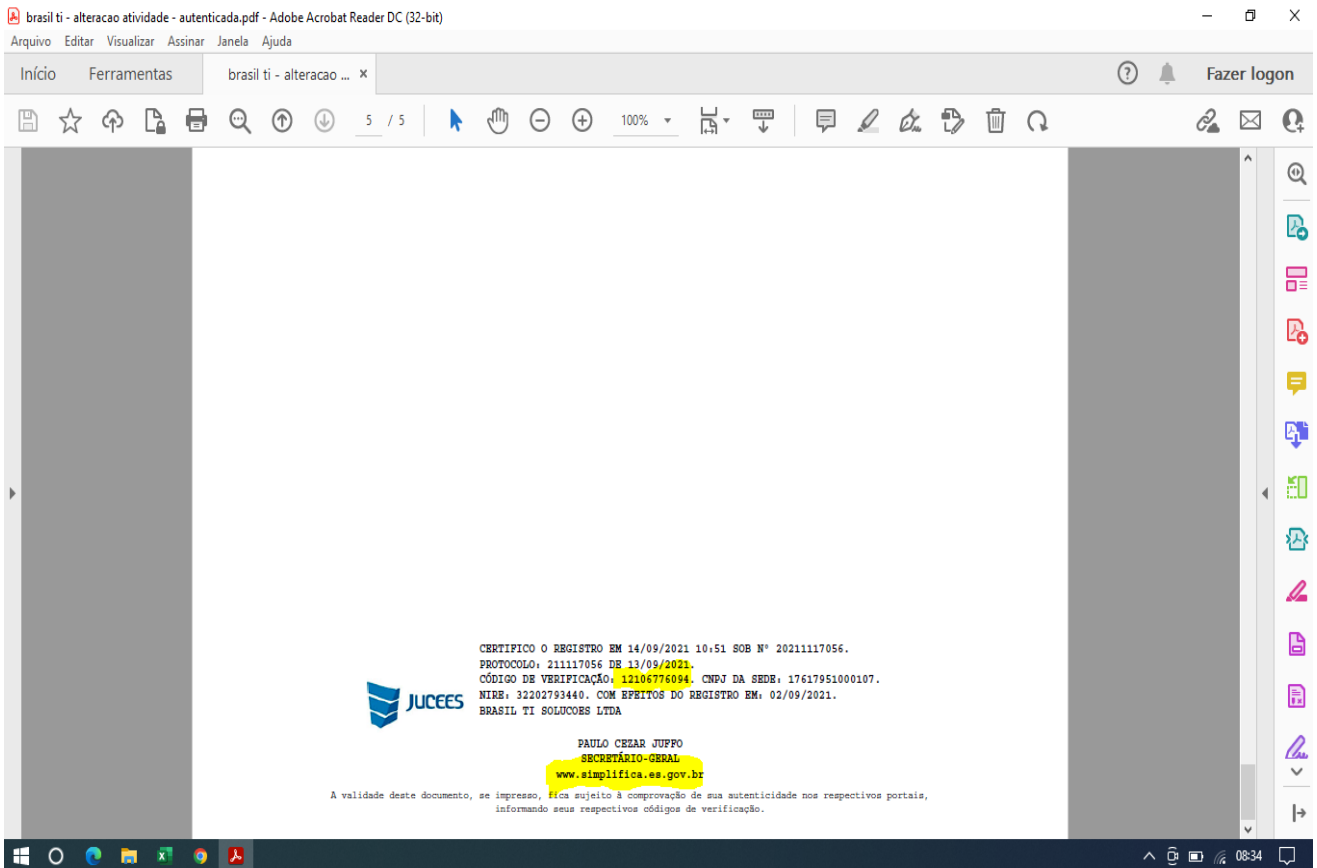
brasil ti - alteracao atividade - autenticada.pdf - Adobe Acrobat Reader DC (32-bit)

Arquivo Editar Visualizar Assinar Janela Ajuda

Início Ferramentas brasil ti - alteracao ... ×

Fazer logon

5 / 5

100%

CERTIFICO O REGISTRO EM 14/09/2021 10:51 SOB Nº 20211117056.
PROTOCOLO: 211117056 DE 13/09/2021.
CÓDIGO DE VERIFICAÇÃO: 12106776094. CNPJ DA SEDE: 17617951000107.
NIRE: 32202793440. COM EFEITOS DO REGISTRO EM: 02/09/2021.
BRASIL TI SOLUCOES LTDA

JUCEES

PAULO CEZAR JUFFO
SECRETÁRIO-GERAL
www.simplifica.es.gov.br

A validade deste documento, se impresso, fica sujeito à comprovação de sua autenticidade nos respectivos portais, informando seus respectivos códigos de verificação.

08:34